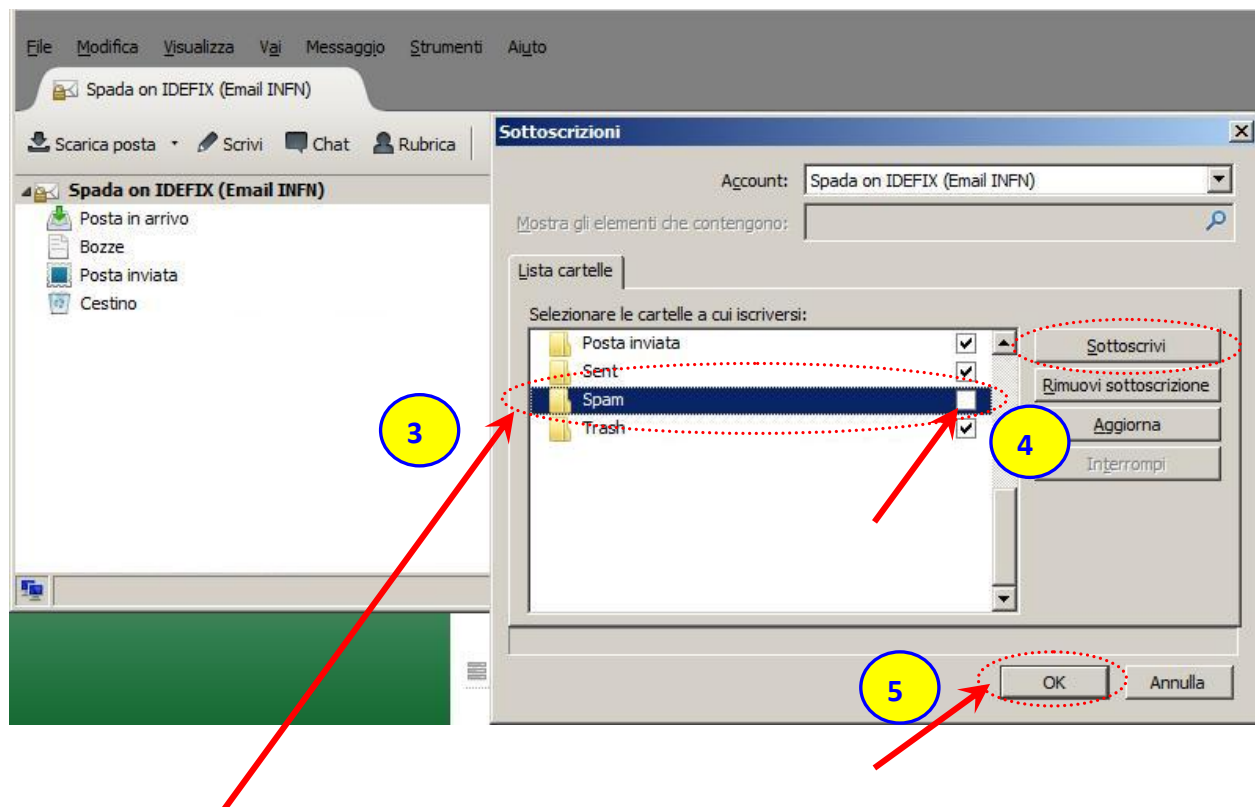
File Modifica Visualizza Vai Messaggio Strumenti Aiuto

Spada on IDEFIX (Email INFN)

Scarica posta Scrivi Chat Rubrica

Spada on IDEFIX (Email INFN)
Posta in arrivo
Bozze
Posta inviata
Cestino

Sottoscrizioni

Account: Spada on IDEFIX (Email INFN)

Mostra gli elementi che contengono:

Lista cartelle

Selezionare le cartelle a cui iscriversi:

Posta inviata
Sent
Spam
Trash

Sottoscrivi
Rimuovi sottoscrizione
Aggiorna
Interrompi

OK
Annulla

3
4
5